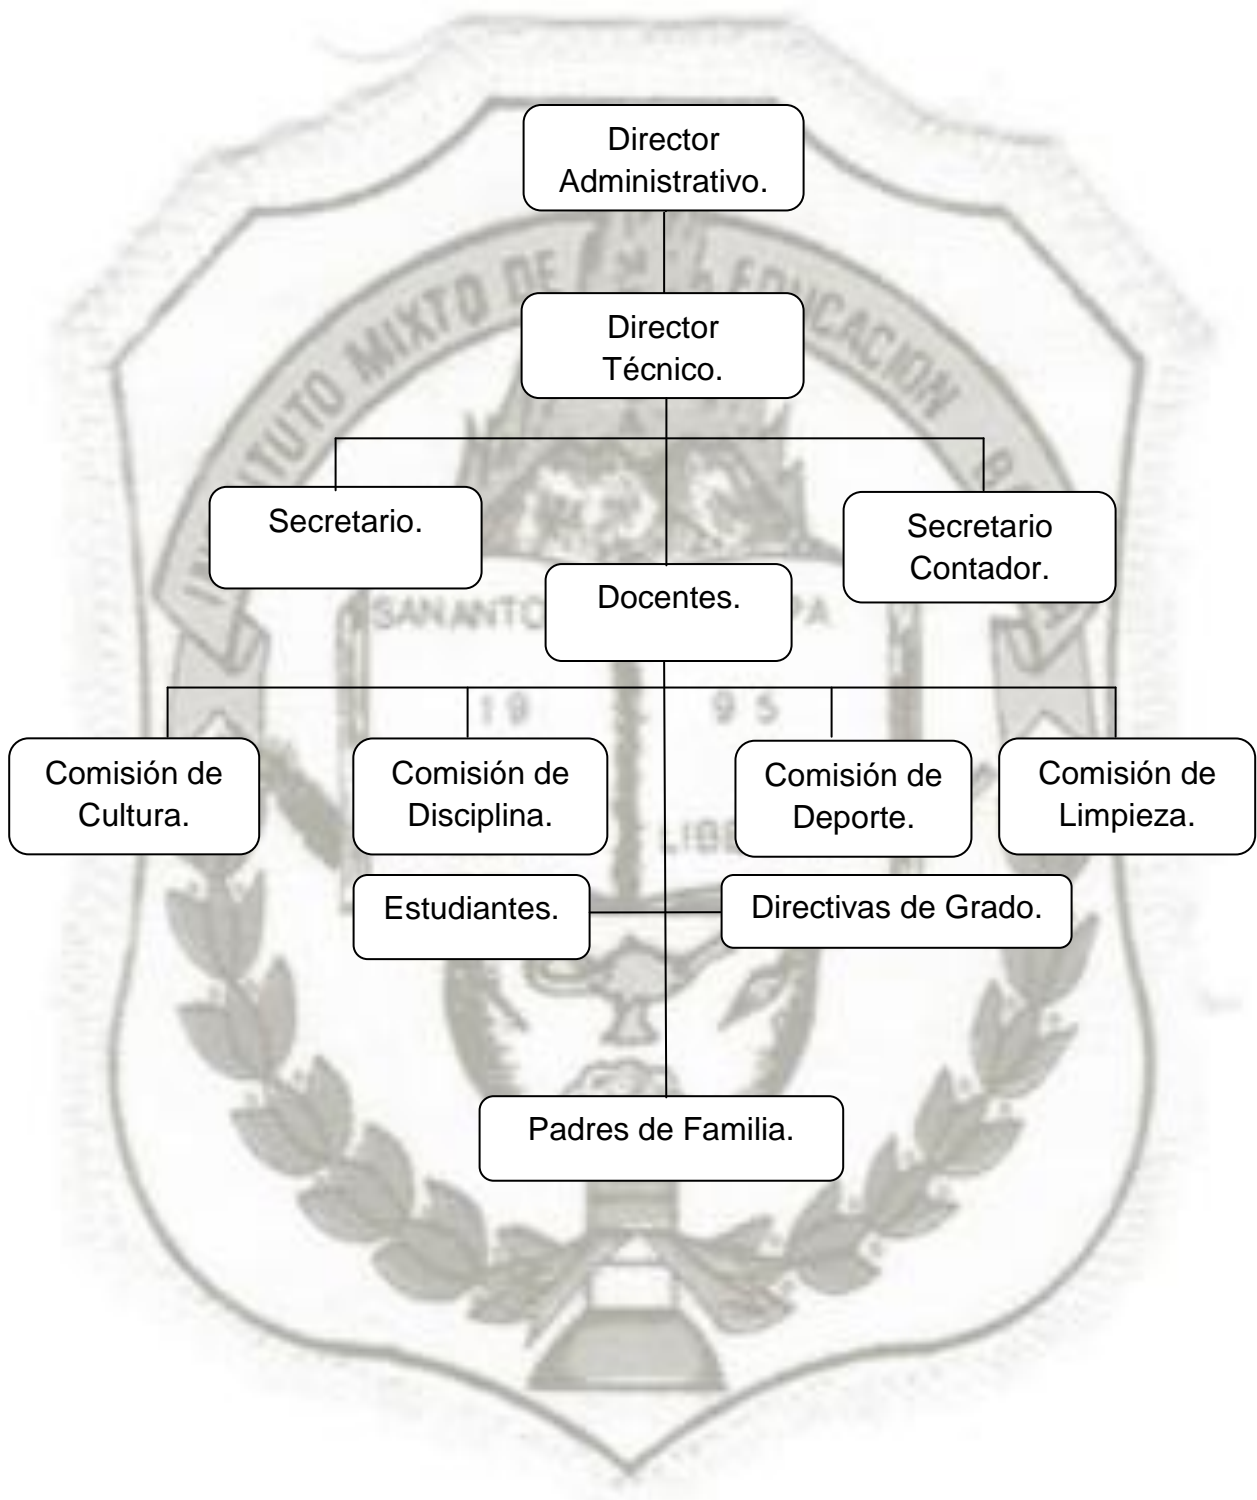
Director Administrativo.

Director Técnico.

Secretario.

Secretario Contador.

Docentes.

Comisión de Cultura.

Comisión de Disciplina.

Comisión de Deporte.

Comisión de Limpieza.

Estudiantes.

Directivas de Grado.

Padres de Familia.

INSTITUTO MIXTO DE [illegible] EDUCACION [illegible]

SAN ANTO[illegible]PA

19 95

LIB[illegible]